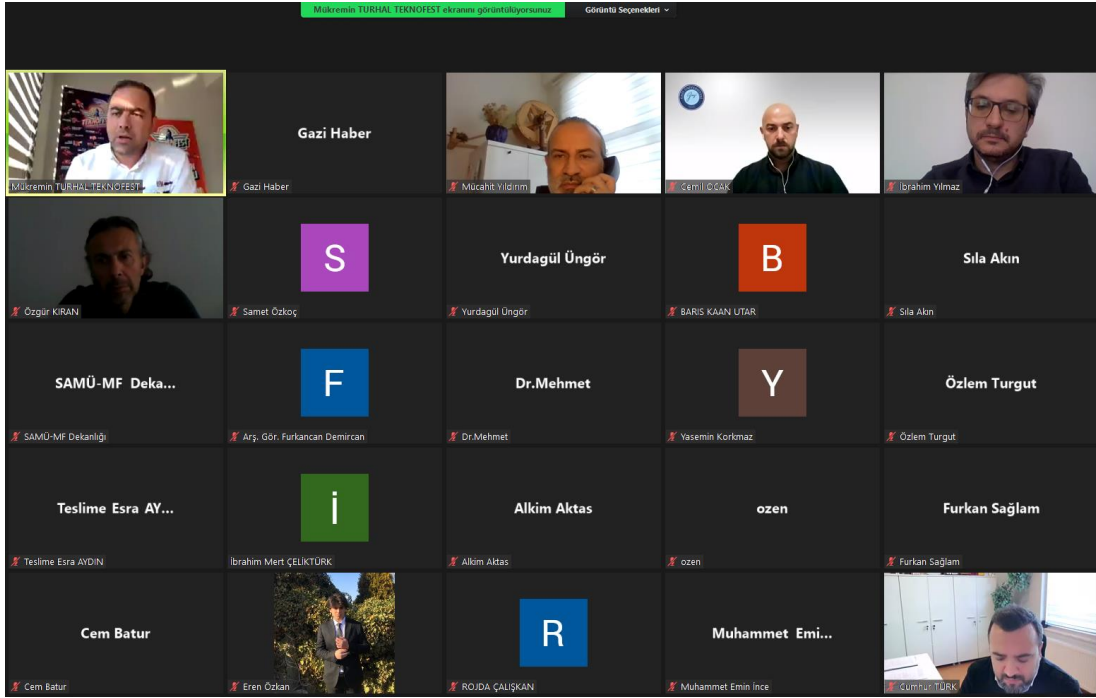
Mükremin TURHAL TEKNOFEST ekranını görüntülüyorsunuz

Görüntü Seçenekleri

Mükremin TURHAL TEKNOFEST

Gazi Haber

Gazi Haber

Mücahit Yıldırım

Cemil OCAK

İbrahim Yılmaz

Özgür KIRAN

S

Samet Özkoç

Yurdagül Üngör

Yurdagül Üngör

B

BARIS KAAN UTAR

Sıla Akın

Sıla Akın

SAMÜ-MF Deka...

SAMÜ-MF Dekanlığı

F

Arş. Gör. Furkancan Demircan

Dr.Mehmet

Dr.Mehmet

Y

Yasemin Korkmaz

Özlem Turgut

Özlem Turgut

Teslime Esra AY...

Teslime Esra AYDIN

İ

İbrahim Mert ÇELİKTÜRK

Alkim Aktas

Alkim Aktas

ozen

ozen

Furkan Sağlam

Furkan Sağlam

Cem Batur

Cem Batur

Eren Özkan

R

ROJDA ÇALIŞKAN

Muhammet Emi...

Muhammet Emin İnce

Cumhur TÜRK